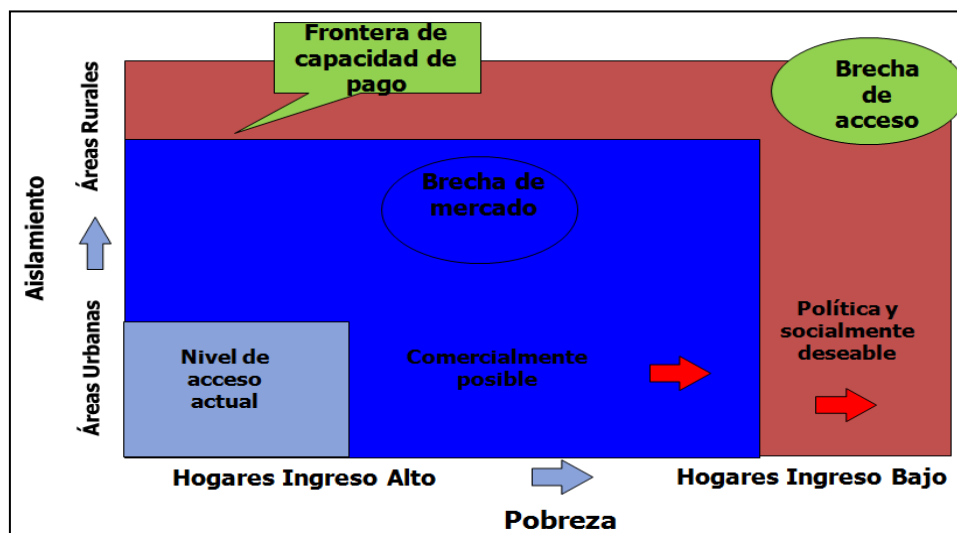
Frontera de capacidad de pago

Brecha de acceso

Aislamiento

Áreas Rurales

Áreas Urbanas

Brecha de mercado

Nivel de acceso actual

Comercialmente posible

Política y socialmente deseable

Hogares Ingreso Alto

Hogares Ingreso Bajo

Pobreza